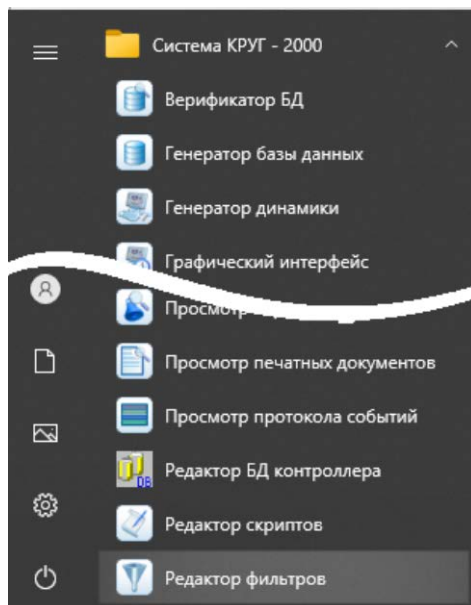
Система КРУГ - 2000

Верификатор БД

Генератор базы данных

Генератор динамики

Графический интерфейс

Просмотр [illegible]

Просмотр печатных документов

Просмотр протокола событий

Редактор БД контроллера

Редактор скриптов

Редактор фильтров